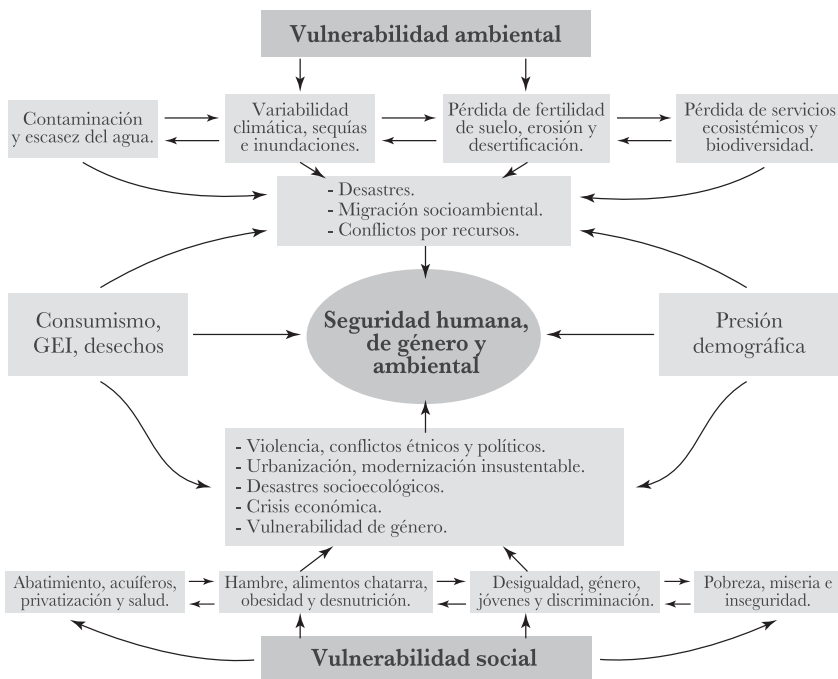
Vulnerabilidad ambiental

Contaminación y escasez del agua.

Variabilidad climática, sequías e inundaciones.

Pérdida de fertilidad de suelo, erosión y desertificación.

Pérdida de servicios ecosistémicos y biodiversidad.

- Desastres.
- Migración socioambiental.
- Conflictos por recursos.

Consumismo, GEI, desechos

Seguridad humana, de género y ambiental

Presión demográfica

- Violencia, conflictos étnicos y políticos.
- Urbanización, modernización insustentable.
- Desastres socioecológicos.
- Crisis económica.
- Vulnerabilidad de género.

Abatimiento, acuíferos, privatización y salud.

Hambre, alimentos chatarra, obesidad y desnutrición.

Desigualdad, género, jóvenes y discriminación.

Pobreza, miseria e inseguridad.

Vulnerabilidad social